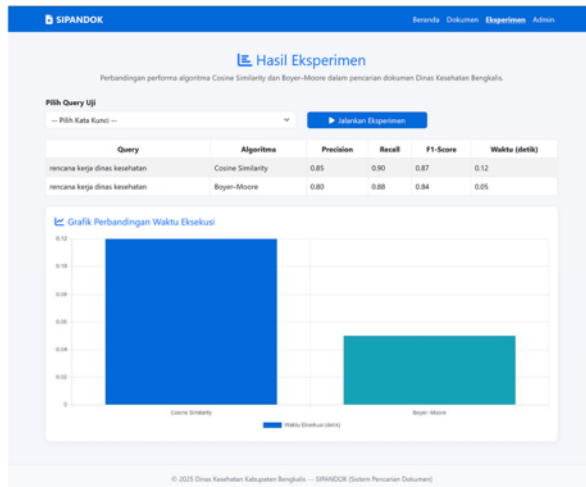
SIPANDOK

Beranda Dokumen Eksperimen Admin

Hasil Eksperimen

Perbandingan performa algoritma Cosine Similarity dan Boyer-Moore dalam pencarian dokumen Dinas Kesehatan Bengkalis.

Pilih Query Uji

-- Pilih Kata Kunci --

Jalankan Eksperimen

| Query | Algoritma | Precision | Recall | F1-Score | Waktu (detik) |
|---|---|---|---|---|---|
| rencana kerja dinas kesehatan | Cosine Similarity | 0.85 | 0.90 | 0.87 | 0.12 |
| rencana kerja dinas kesehatan | Boyer-Moore | 0.80 | 0.88 | 0.84 | 0.05 |

Grafik Perbandingan Waktu Eksekusi

0.12
0.10
0.08
0.06
0.04
0.02
0

Cosine Similarity
Boyer-Moore

Waktu Eksekusi (detik)

© 2025 Dinas Kesehatan Kabupaten Bengkalis — SIPANDOK (Sistem Pencarian Dokumen)